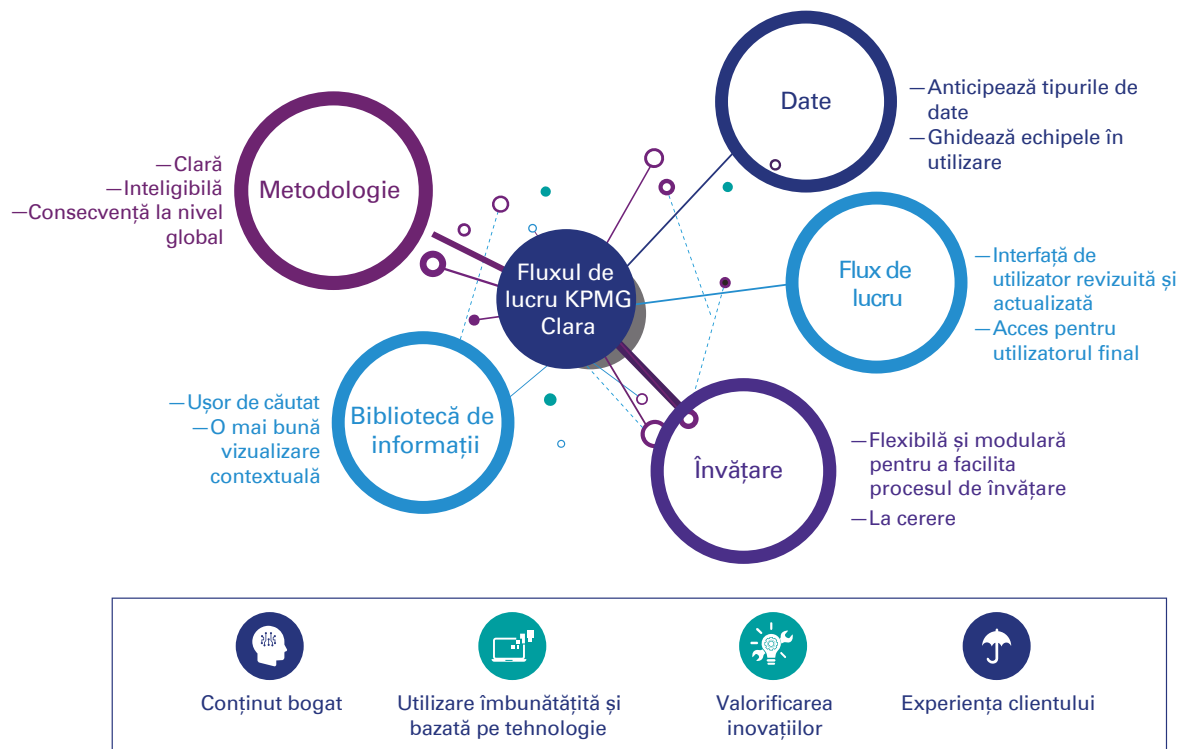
Fluxul de lucru KPMG Clara

Metodologie

—Clară
—Inteligibilă
—Consecventă la nivel global

Date

—Anticipează tipurile de date
—Ghidează echipele în utilizare

Flux de lucru

—Interfață de utilizator revizuită și actualizată
—Acces pentru utilizatorul final

Bibliotecă de informații

—Ușor de căutat
—O mai bună vizualizare contextuală

Învățare

—Flexibilă și modulară pentru a facilita procesul de învățare
—La cerere

Conținut bogat

Utilizare îmbunătățită și bazată pe tehnologie

Valorificarea inovațiilor

Experiența clientului